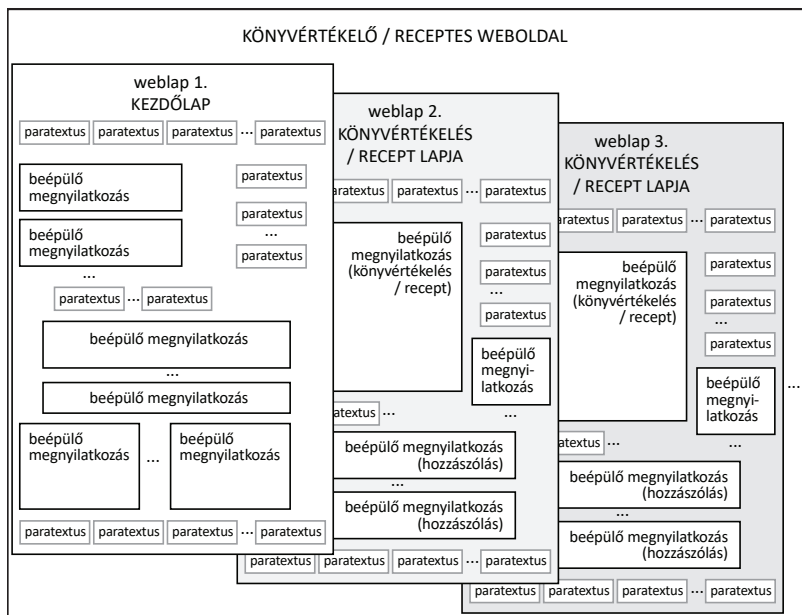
KÖNYVÉRTÉKELŐ / RECEPTES WEBOLDAL

weblap 1.
KEZDŐLAP

paratextus paratextus paratextus ... paratextus

beépülő megnyilatkozás

beépülő megnyilatkozás

...

paratextus
paratextus
...
paratextus

paratextus ... paratextus

beépülő megnyilatkozás

...

beépülő megnyilatkozás

beépülő megnyilatkozás ... beépülő megnyilatkozás

paratextus paratextus paratextus ... paratextus

weblap 2.
KÖNYVÉRTÉKELÉS / RECEPT LAPJA

paratextus paratextus ... paratextus

beépülő megnyilatkozás (könyvértékelés / recept)

paratextus
paratextus
...
paratextus

beépülő megnyilatkozás

paratextus ...

...

beépülő megnyilatkozás (hozzászólás)

...

beépülő megnyilatkozás (hozzászólás)

paratextus paratextus paratextus ... paratextus

weblap 3.
KÖNYVÉRTÉKELÉS / RECEPT LAPJA

paratextus paratextus ... paratextus

beépülő megnyilatkozás (könyvértékelés / recept)

paratextus
paratextus
...
paratextus

beépülő megnyilatkozás

...

paratextus ...

...

beépülő megnyilatkozás (hozzászólás)

...

beépülő megnyilatkozás (hozzászólás)

paratextus paratextus paratextus ... paratextus